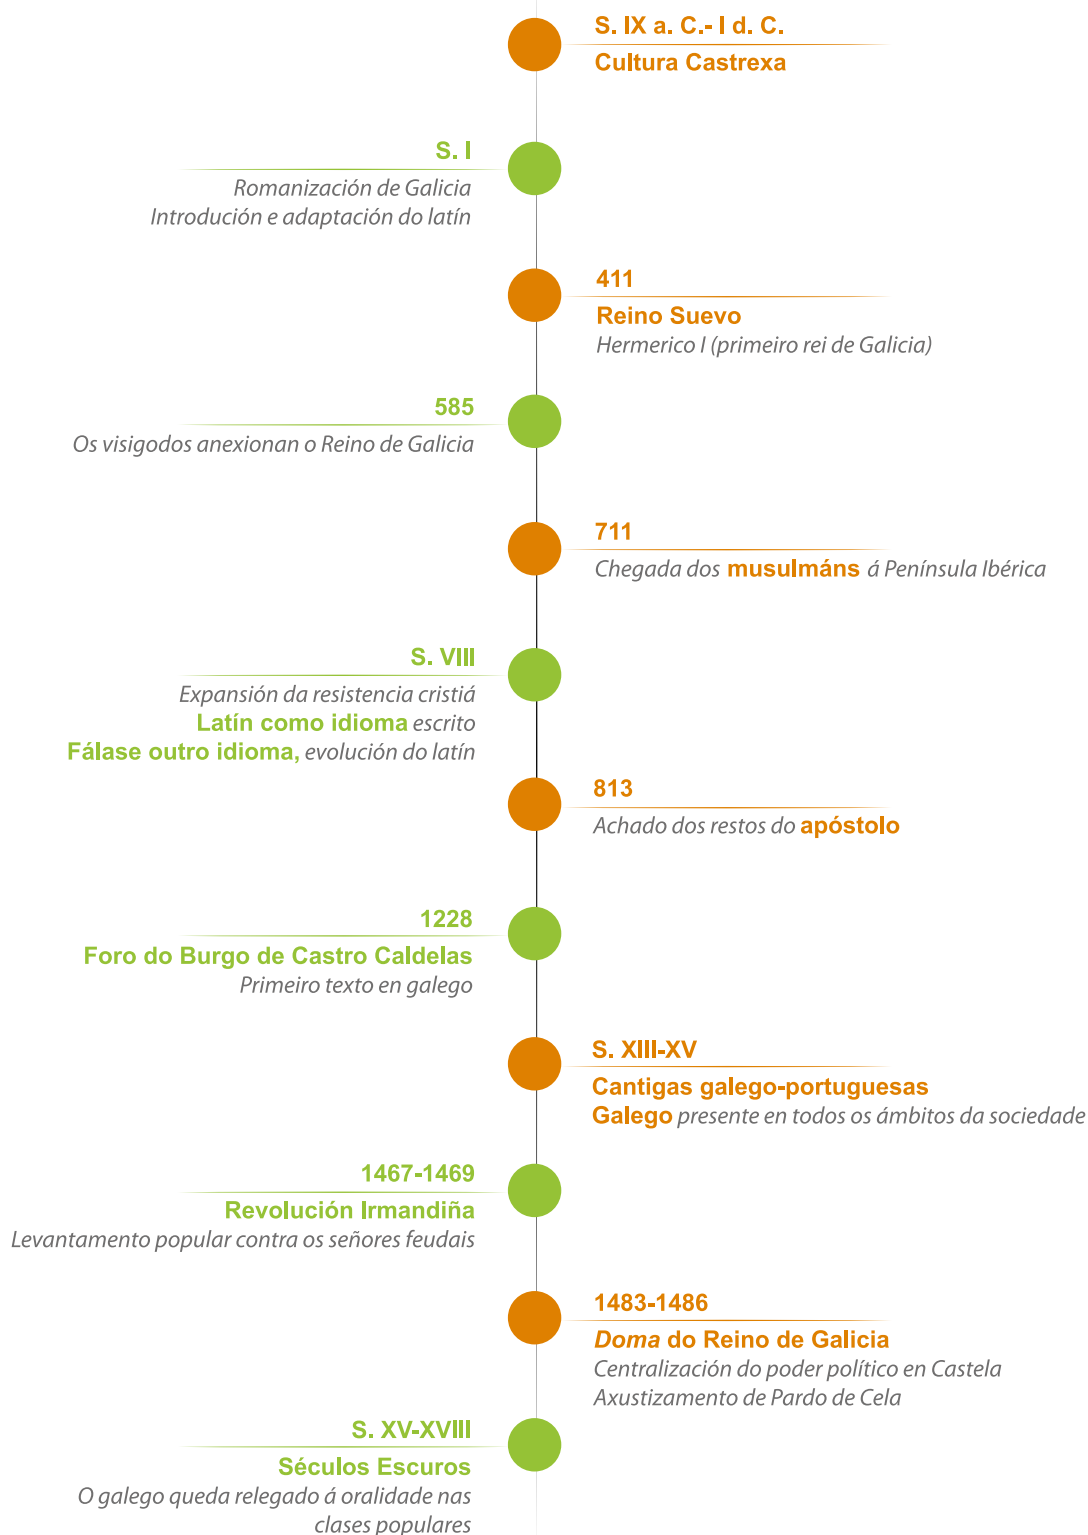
S. IX a. C.- I d. C.
Cultura Castrexa

S. I
Romanización de Galicia
Introdución e adaptación do latín

411
Reino Suevo
Hermerico I (primeiro rei de Galicia)

585
Os visigodos anexionan o Reino de Galicia

711
Chegada dos musulmáns á Península Ibérica

S. VIII
Expansión da resistencia cristiá
Latín como idioma escrito
Fálase outro idioma, evolución do latín

813
Achado dos restos do apóstolo

1228
Foro do Burgo de Castro Caldelas
Primeiro texto en galego

S. XIII-XV
Cantigas galego-portuguesas
Galego presente en todos os ámbitos da sociedade

1467-1469
Revolución Irmandiña
Levantamento popular contra os señores feudais

1483-1486
Doma do Reino de Galicia
Centralización do poder político en Castela
Axustizamento de Pardo de Cela

S. XV-XVIII
Séculos Escuros
O galego queda relegado á oralidade nas clases populares